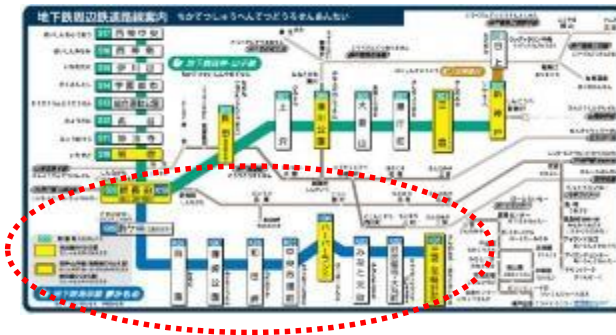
地下鉄周辺鉄道路線案内 ちかてつしゅうへんてつどうろせんあんない

西神中央
西神南
伊川谷
学園都市
総合運動公園
名谷
妙法寺
板宿
新長田
長田
上沢
湊川公園
大倉山
県庁前
三宮
新神戸
和田岬
ハーバーランド
みなと元町
旧居留地・大丸前
三宮・花時計前